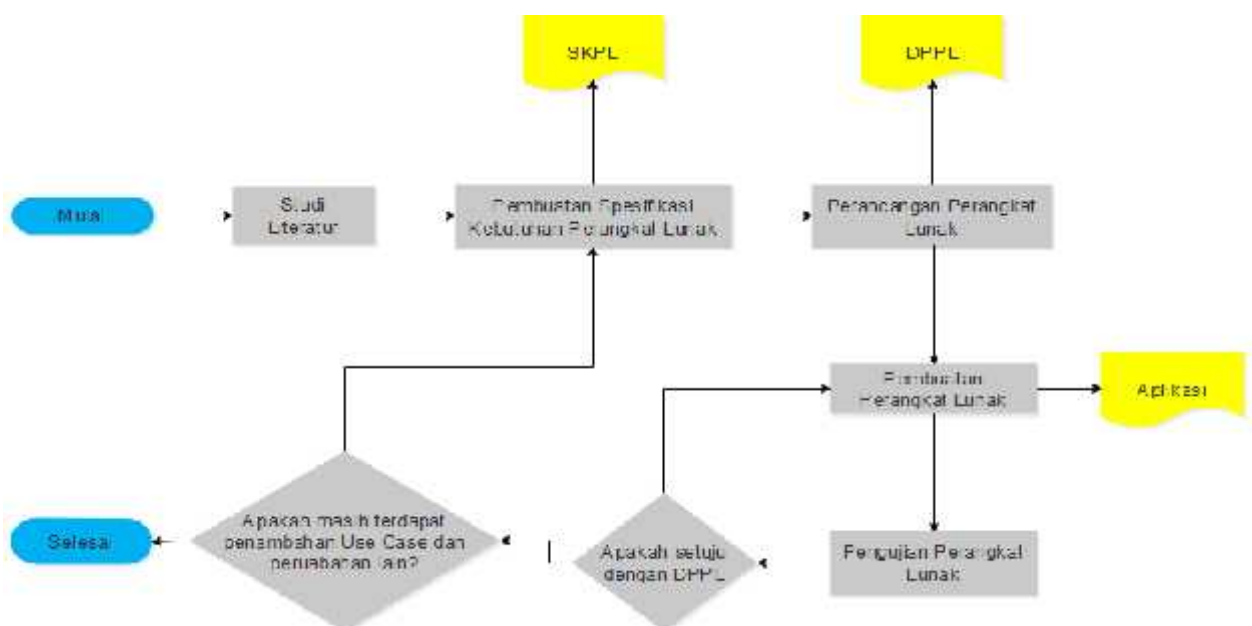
SKPL

DPPL

Mulai

Studi Literatur

Pembuatan Spesifikasi Kebutuhan Perangkat Lunak

Perancangan Perangkat Lunak

Pembuatan Perangkat Lunak

Aplikasi

Apakah masih terdapat penambahan Use Case dan perubahan lain?

Selesai

Apakah setuju dengan DPPL

Pengujian Perangkat Lunak